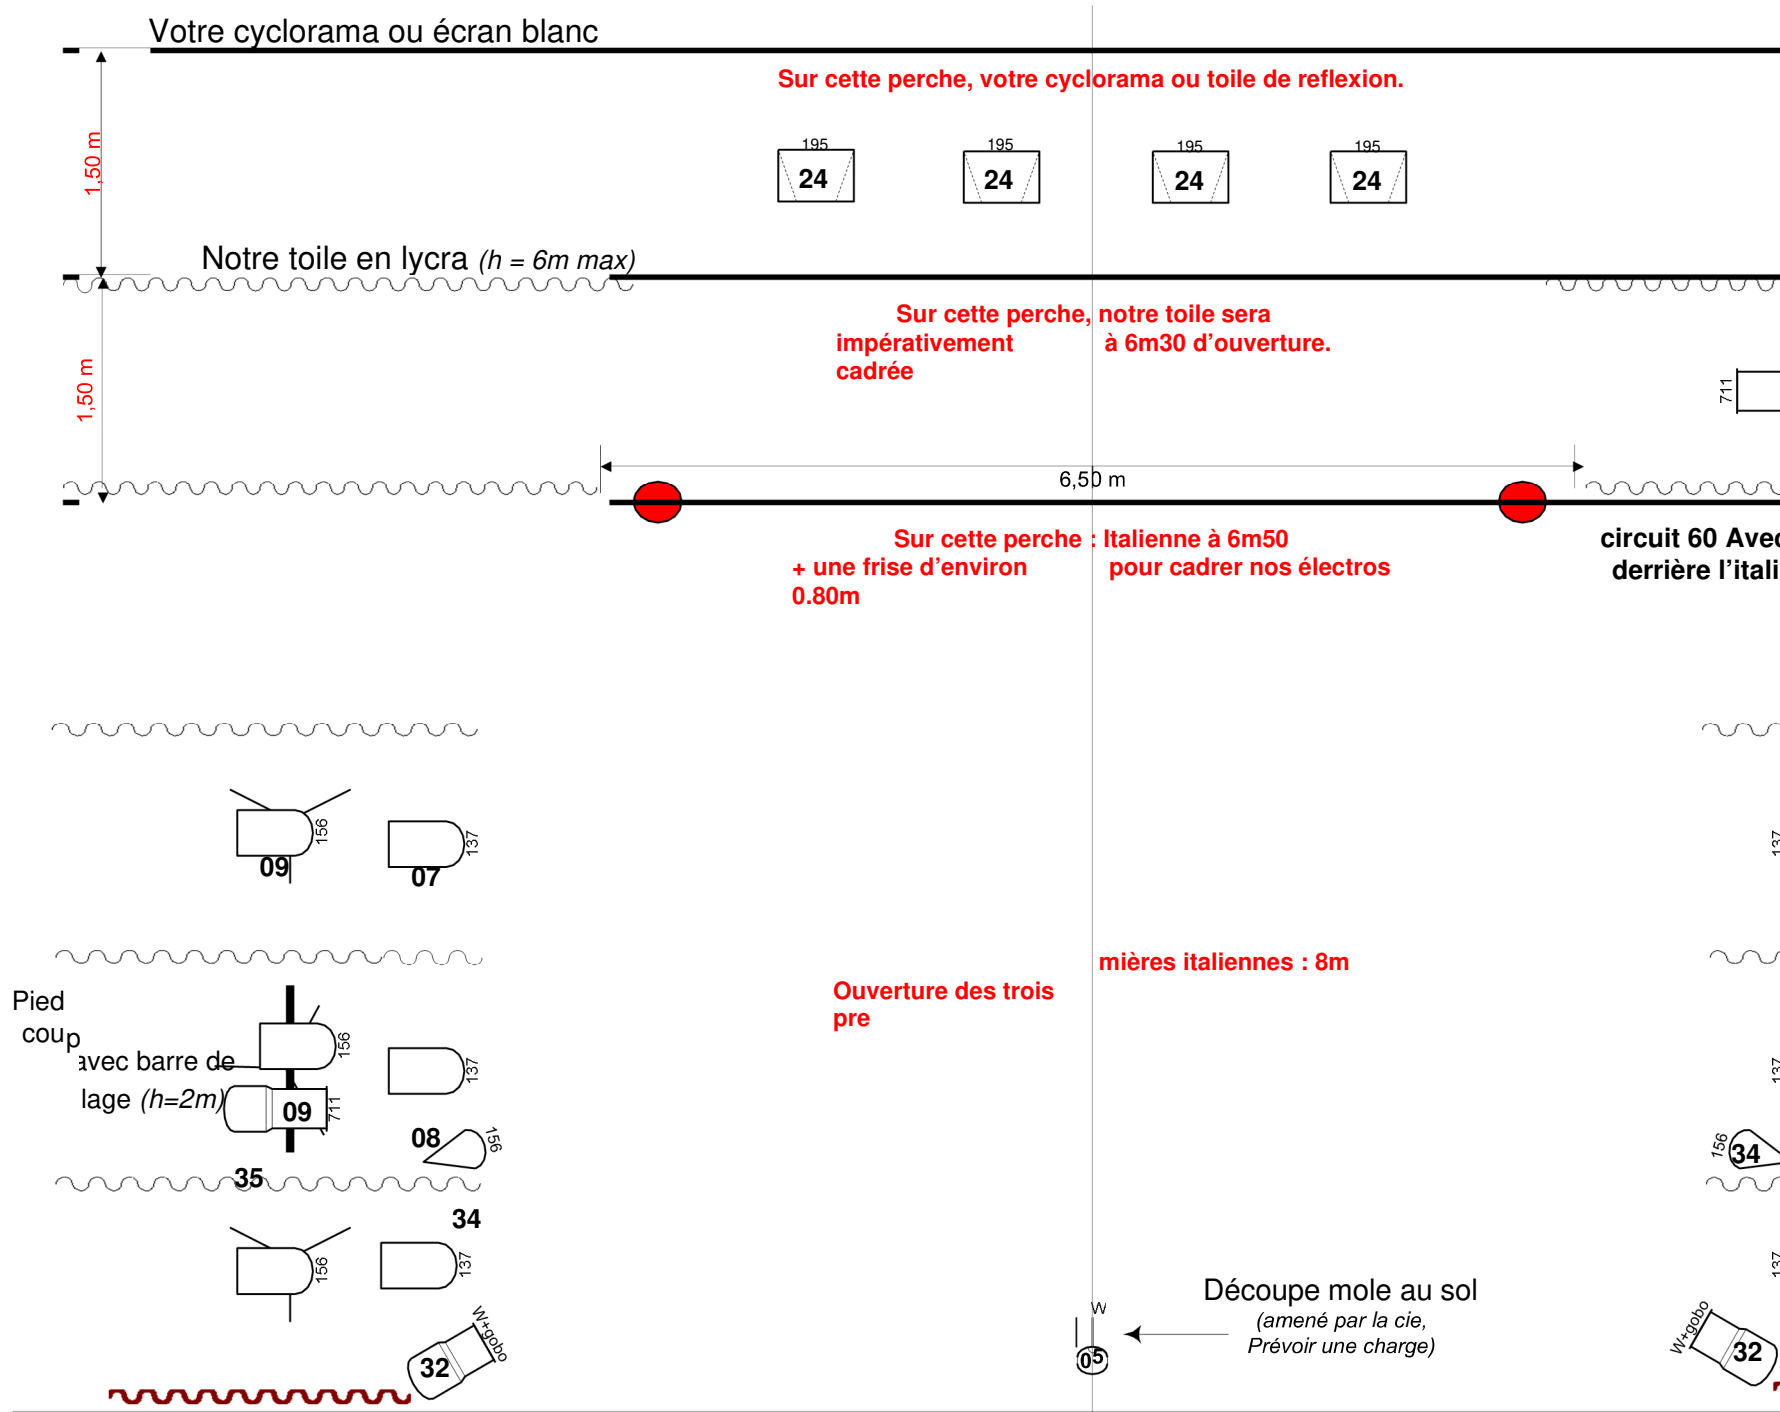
Votre cyclorama ou écran blanc

Sur cette perche, votre cyclorama ou toile de reflexion.

1,50 m

195
24
195
24
195
24
195
24

Notre toile en lycra (h = 6m max)

Sur cette perche, notre toile sera impérativement cadrée à 6m30 d'ouverture.

1,50 m

711

6,50 m

Sur cette perche : Italienne à 6m50
+ une frise d'environ 0.80m pour cadrer nos électros

circuit 60 Avec
derrière l'itali

156
09
137
07

137

Ouverture des trois premières italiennes : 8m

Pied coup avec barre de lage (h=2m)

156
137
09
711
08
156
35
34

137
156
34

156
137

137

W+gobo
32

W
05

Découpe mole au sol
(amené par la cie,
Prévoir une charge)

W+gobo
32